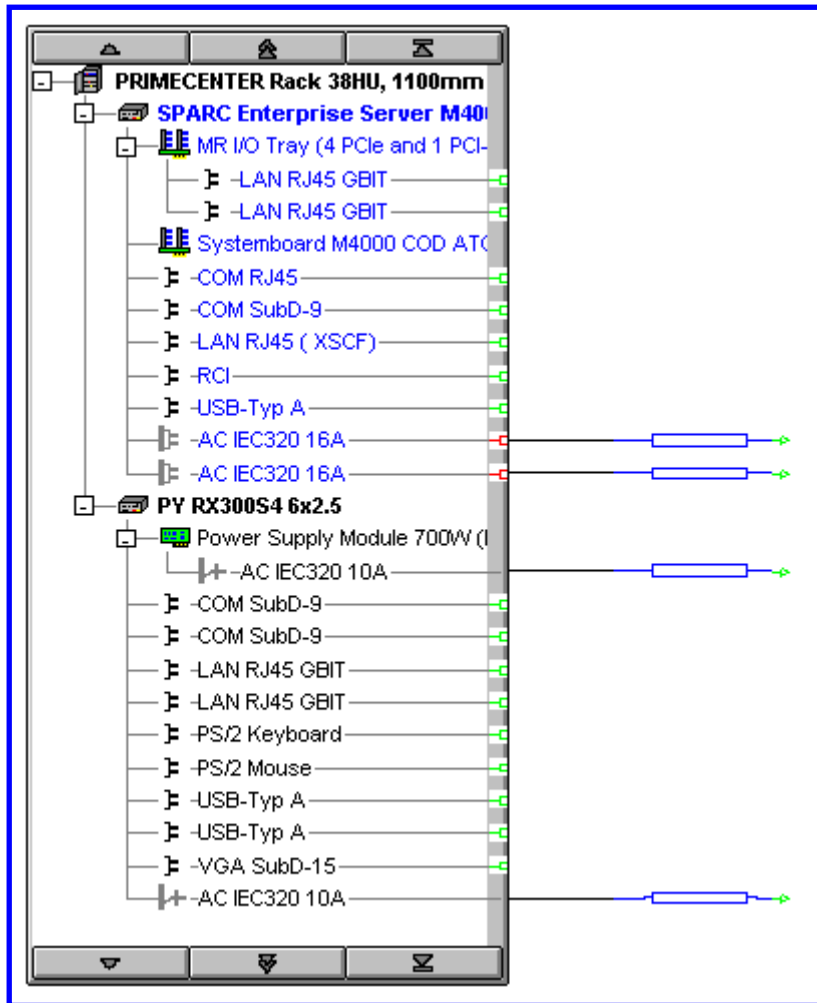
PRIMECENTER Rack 38HU, 1100mm
SPARC Enterprise Server M40
MR I/O Tray (4 PCIe and 1 PCI-
-LAN RJ45 GBIT
-LAN RJ45 GBIT
Systemboard M4000 COD ATC
-COM RJ45
-COM SubD-9
-LAN RJ45 ( XSCF)
-RCI
-USB-Typ A
-AC IEC320 16A
-AC IEC320 16A
PY RX300S4 6x2.5
Power Supply Module 700W (I
-AC IEC320 10A
-COM SubD-9
-COM SubD-9
-LAN RJ45 GBIT
-LAN RJ45 GBIT
-PS/2 Keyboard
-PS/2 Mouse
-USB-Typ A
-USB-Typ A
-VGA SubD-15
-AC IEC320 10A